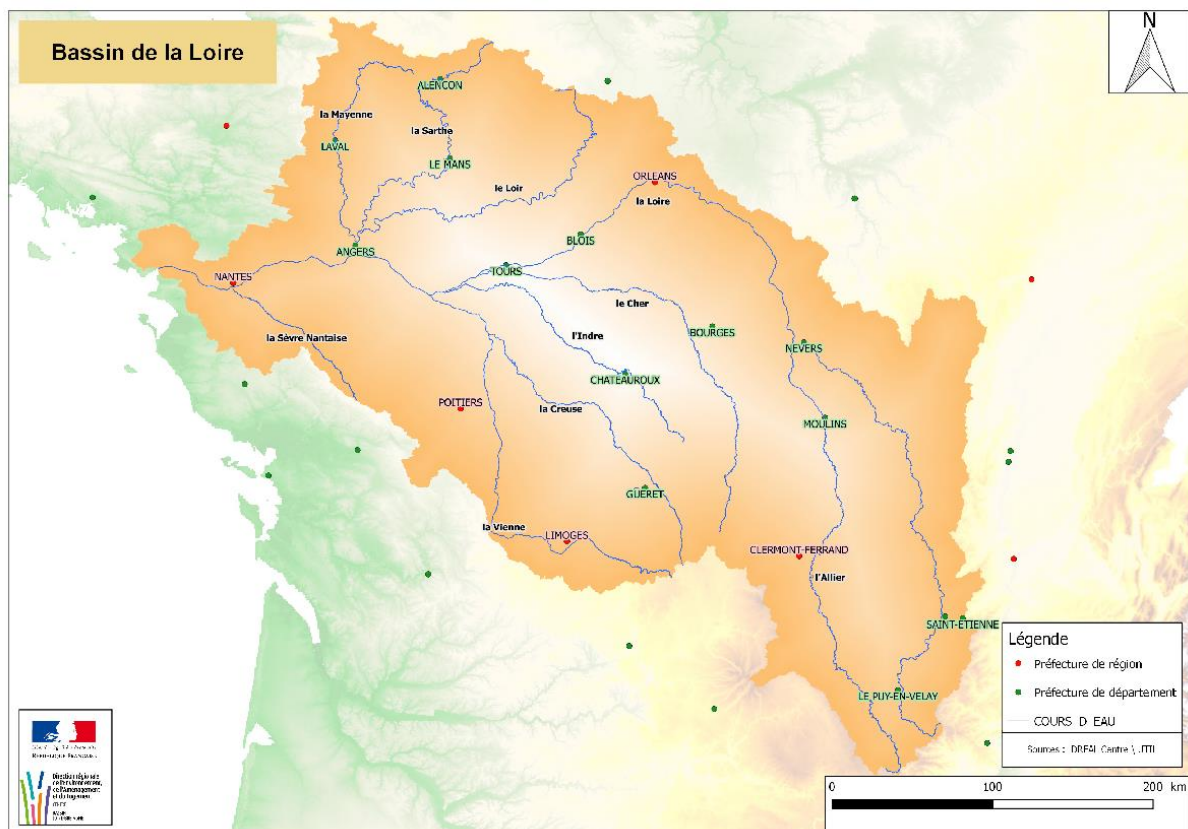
Bassin de la Loire

N

ALENCON
la Mayenne
la Sarthe
LAVAL
LE MANS
le Loir
ORLEANS
la Loire
ANGERS
BLOIS
NANTES
TOURS
le Cher
BOURGES
l'Indre
la Sèvre Nantaise
NEVERS
CHATEAUROUX
POITIERS
la Creuse
MOULINS
GUERET
la Vienne
LIMOGES
CLERMONT-FERRAND
l'Allier
SAINT-ETIENNE
LE PUY-EN-VELAY

Légende
Préfecture de région
Préfecture de département
COURS D EAU

Sources : DREAL Centre \ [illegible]

0
100
200 km

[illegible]
Direction régionale de l'Environnement, de l'Aménagement et du Logement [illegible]